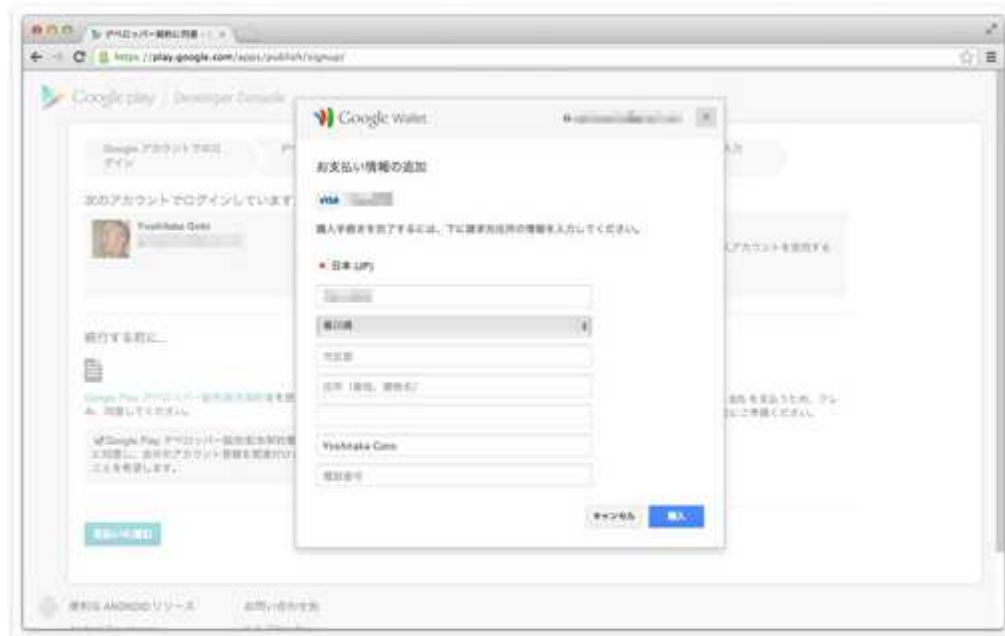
デベロッパー契約に同意

https://play.google.com/apps/publish/signup/

Google play | Developer Console

Google アカウントでログイン

次のアカウントでログインしています

Yoshitaka Goto

アカウントを使用する

続行する前に...

Google Play デベロッパー販売/配布契約を...

Google Wallet

お支払い情報の追加

VISA

購入手続きを完了するには、下に請求先住所の情報を入力してください。

日本 (JP)

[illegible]

市区郡

住所（番地、建物名）

Yoshitaka Goto

電話番号

キャンセル

購入

便利な ANDROID リソース

お問い合わせ先